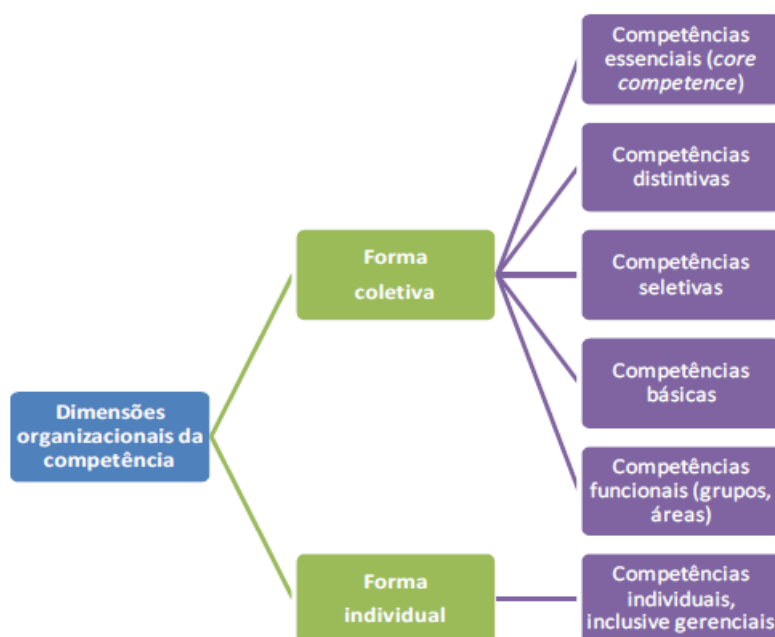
Dimensões organizacionais da competência

Forma coletiva

Competências essenciais (*core competence*)

Competências distintivas

Competências seletivas

Competências básicas

Competências funcionais (grupos, áreas)

Forma individual

Competências individuais, inclusive gerenciais